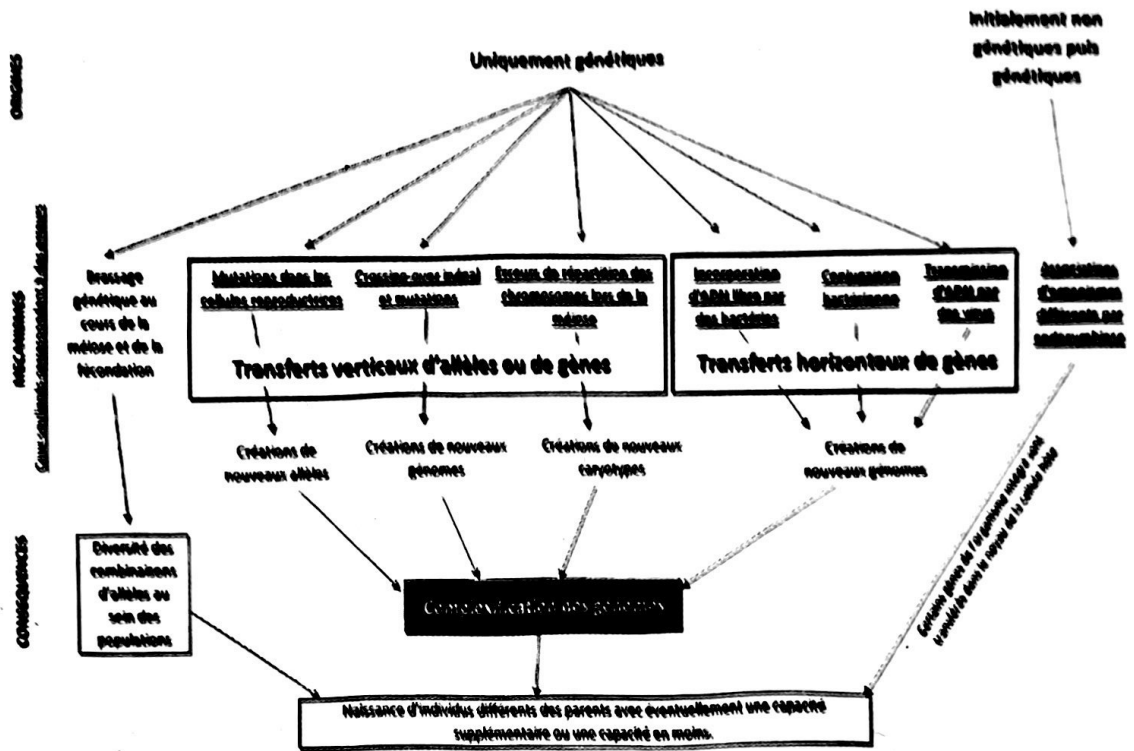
ORIGINES

Uniquement génétiques

Initialement non génétiques puis génétiques

MÉCANISMES
Ceux soulignés correspondent à des erreurs

Brassage génétique au cours de la méiose et de la fécondation

Mutations dans les cellules reproductrices

Crossing-over inégal et mutations

Erreurs de répartition des chromosomes lors de la méiose

Transferts verticaux d'allèles ou de gènes

Incorporation d'ADN libre par des bactéries

Conjugaison bactérienne

Transmission d'ADN par des virus

Transferts horizontaux de gènes

Associations d'organismes différents par endosymbiose

Créations de nouveaux allèles

Créations de nouveaux génomes

Créations de nouveaux caryotypes

Créations de nouveaux génomes

CONSÉQUENCES

Diversité des combinaisons d'allèles au sein des populations

Complexification des génomes

Certains gènes de l'organisme intégré sont transférés dans le noyau de la cellule hôte

Naissance d'individus différents des parents avec éventuellement une capacité supplémentaire ou une capacité en moins.